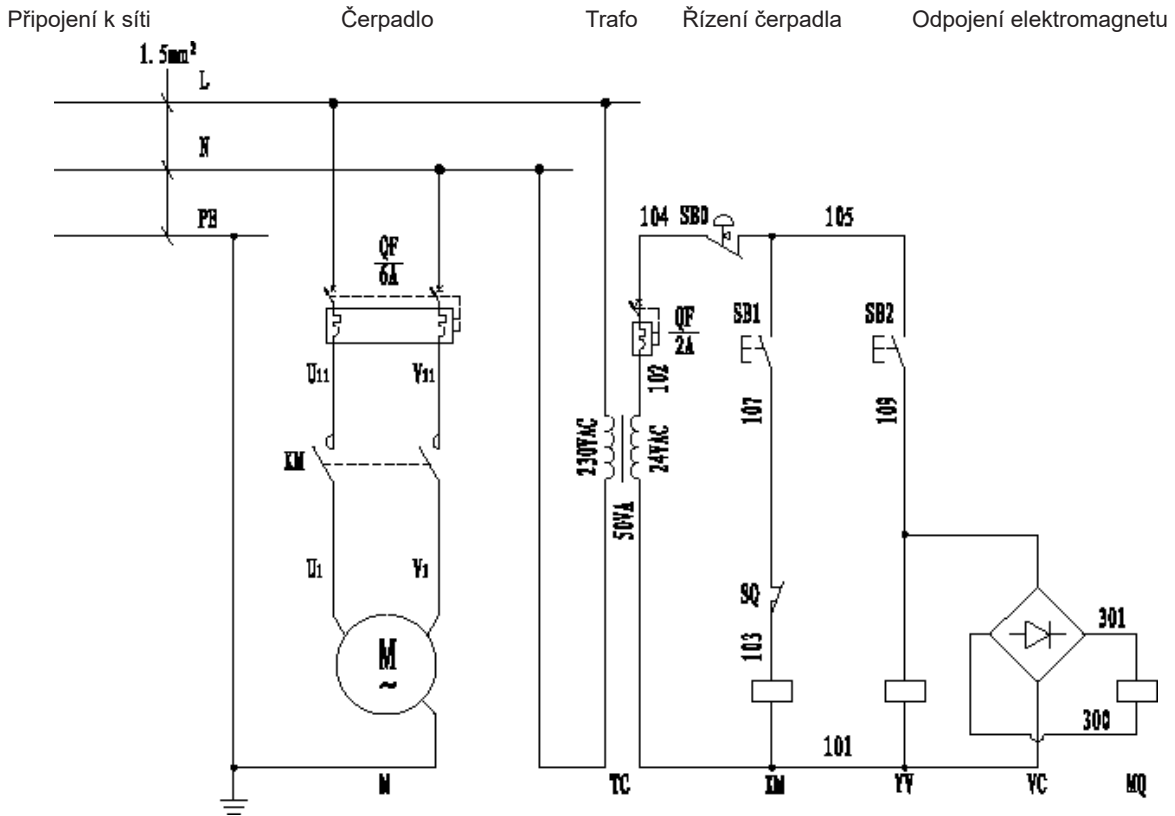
Připojení k síti

Čerpadlo

Trafo

Řízení čerpadla

Odpojení elektromagnetu

$1.5mm^2$

L

N

PE

QF
6A

U11

V11

KM

U1

V1

M
~

M

230VAC

24VAC

50VA

TC

104 SB0

105

QF
2A

102

SB1

107

SQ

103

SB2

109

101

KM

YV

301

300

VC

MQ